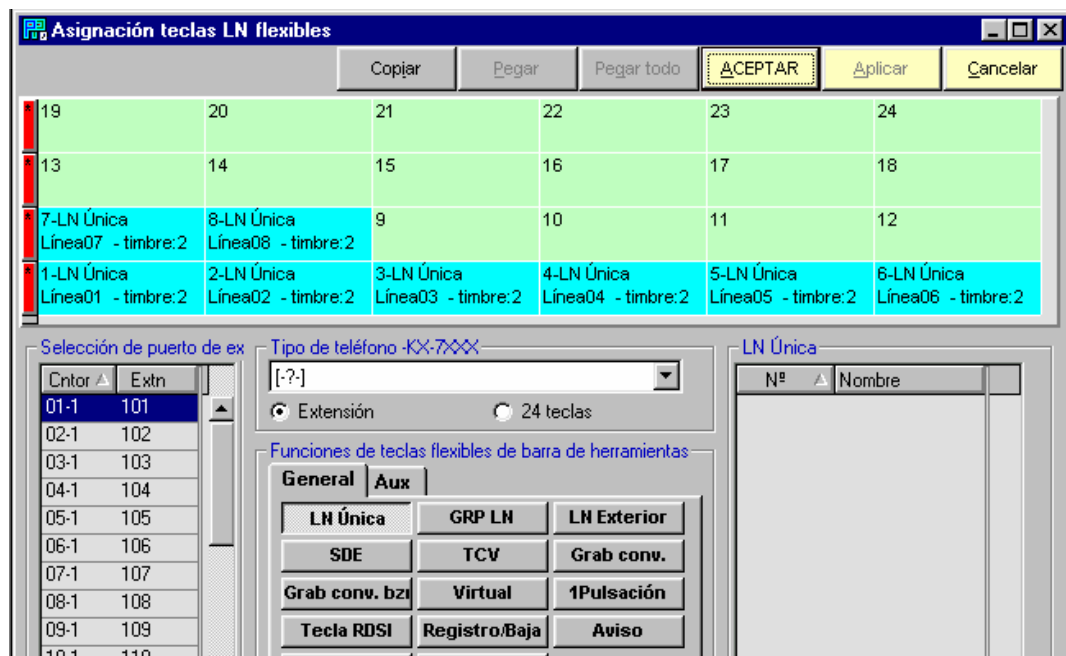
Asignación teclas LN flexibles

Copiar | Pegar | Pegar todo | ACEPTAR | Aplicar | Cancelar

|  |  |  |  |  |  |
|---|---|---|---|---|---|
| 19 | 20 | 21 | 22 | 23 | 24 |
| 13 | 14 | 15 | 16 | 17 | 18 |
| 7-LN Única Línea07 - timbre:2 | 8-LN Única Línea08 - timbre:2 | 9 | 10 | 11 | 12 |
| 1-LN Única Línea01 - timbre:2 | 2-LN Única Línea02 - timbre:2 | 3-LN Única Línea03 - timbre:2 | 4-LN Única Línea04 - timbre:2 | 5-LN Única Línea05 - timbre:2 | 6-LN Única Línea06 - timbre:2 |

Selección de puerto de ex

| Cntor | Extn |
|---|---|
| 01-1 | 101 |
| 02-1 | 102 |
| 03-1 | 103 |
| 04-1 | 104 |
| 05-1 | 105 |
| 06-1 | 106 |
| 07-1 | 107 |
| 08-1 | 108 |
| 09-1 | 109 |
| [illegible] | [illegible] |

Tipo de teléfono -KX-7XXX
[-?-]
Extensión
24 teclas

Funciones de teclas flexibles de barra de herramientas
General | Aux
LN Única | GRP LN | LN Exterior
SDE | TCV | Grab conv.
Grab conv. bzı | Virtual | 1Pulsación
Tecla RDSI | Registro/Baja | Aviso

LN Única
| Nº | Nombre |
|---|---|